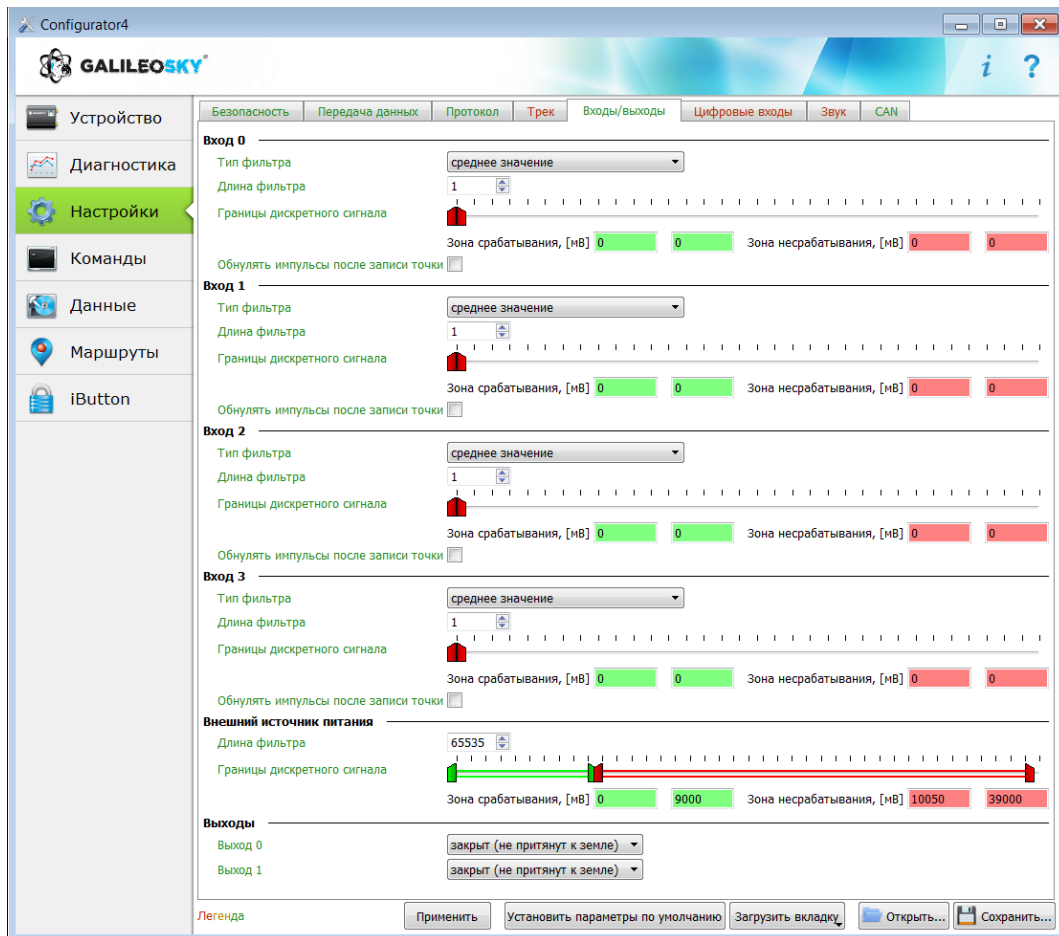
Configurator4

GALILEOSKY

i ?

Устройство
Диагностика
Настройки
Команды
Данные
Маршруты
iButton

Безопасность | Передача данных | Протокол | Трек | Входы/выходы | Цифровые входы | Звук | CAN

Вход 0
Тип фильтра среднее значение
Длина фильтра 1
Границы дискретного сигнала
Зона срабатывания, [мВ] 0 0 Зона несрабатывания, [мВ] 0 0
Обнулять импульсы после записи точки

Вход 1
Тип фильтра среднее значение
Длина фильтра 1
Границы дискретного сигнала
Зона срабатывания, [мВ] 0 0 Зона несрабатывания, [мВ] 0 0
Обнулять импульсы после записи точки

Вход 2
Тип фильтра среднее значение
Длина фильтра 1
Границы дискретного сигнала
Зона срабатывания, [мВ] 0 0 Зона несрабатывания, [мВ] 0 0
Обнулять импульсы после записи точки

Вход 3
Тип фильтра среднее значение
Длина фильтра 1
Границы дискретного сигнала
Зона срабатывания, [мВ] 0 0 Зона несрабатывания, [мВ] 0 0
Обнулять импульсы после записи точки

Внешний источник питания
Длина фильтра 65535
Границы дискретного сигнала
Зона срабатывания, [мВ] 0 9000 Зона несрабатывания, [мВ] 10050 39000

Выходы
Выход 0 закрыт (не притянут к земле)
Выход 1 закрыт (не притянут к земле)

Легенда Применить Установить параметры по умолчанию Загрузить вкладку Открыть... Сохранить...